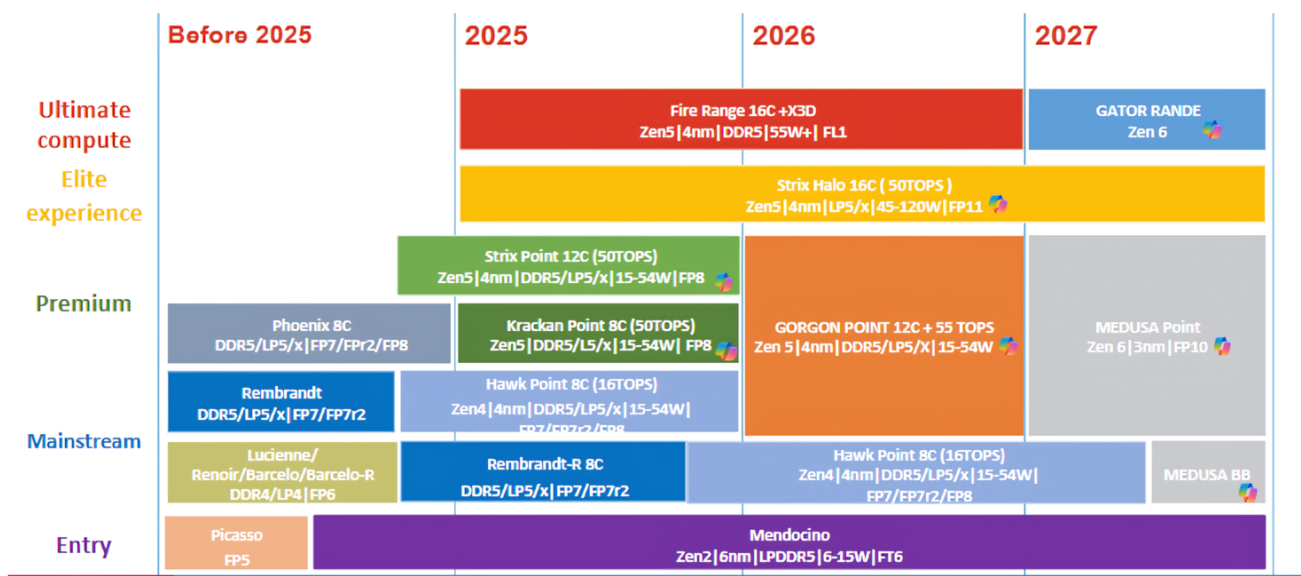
Before 2025 | 2025 | 2026 | 2027

Ultimate compute

Fire Range 16C +X3D
Zen5|4nm|DDR5|55W+| FL1

GATOR RANDE
Zen 6

Elite experience

Strix Halo 16C ( 50TOPS )
Zen5|4nm|LP5/x|45-120W|FP11

Premium

Strix Point 12C (50TOPS)
Zen5|4nm|DDR5/LP5/x|15-54W|FP8

Phoenix 8C
DDR5/LP5/x|FP7/FPr2/FP8

Krackan Point 8C (50TOPS)
Zen5|DDR5/L5/x|15-54W| FP8

GORGON POINT 12C + 55 TOPS
Zen 5|4nm|DDR5/LP5/X|15-54W

MEDUSA Point
Zen 6|3nm|FP10

Mainstream

Rembrandt
DDR5/LP5/x|FP7/FP7r2

Hawk Point 8C (16TOPS)
Zen4|4nm|DDR5/LP5/x|15-54W|
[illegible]

Lucienne/
Renoir/Barcelo/Barcelo-R
DDR4/LP4|FP6

Rembrandt-R 8C
DDR5/LP5/x|FP7/FP7r2

Hawk Point 8C (16TOPS)
Zen4|4nm|DDR5/LP5/x|15-54W|
FP7/FP7r2/FP8

MEDUSA BB

Entry

Picasso
FP5

Mendocino
Zen2|6nm|LPDDR5|6-15W|FT6